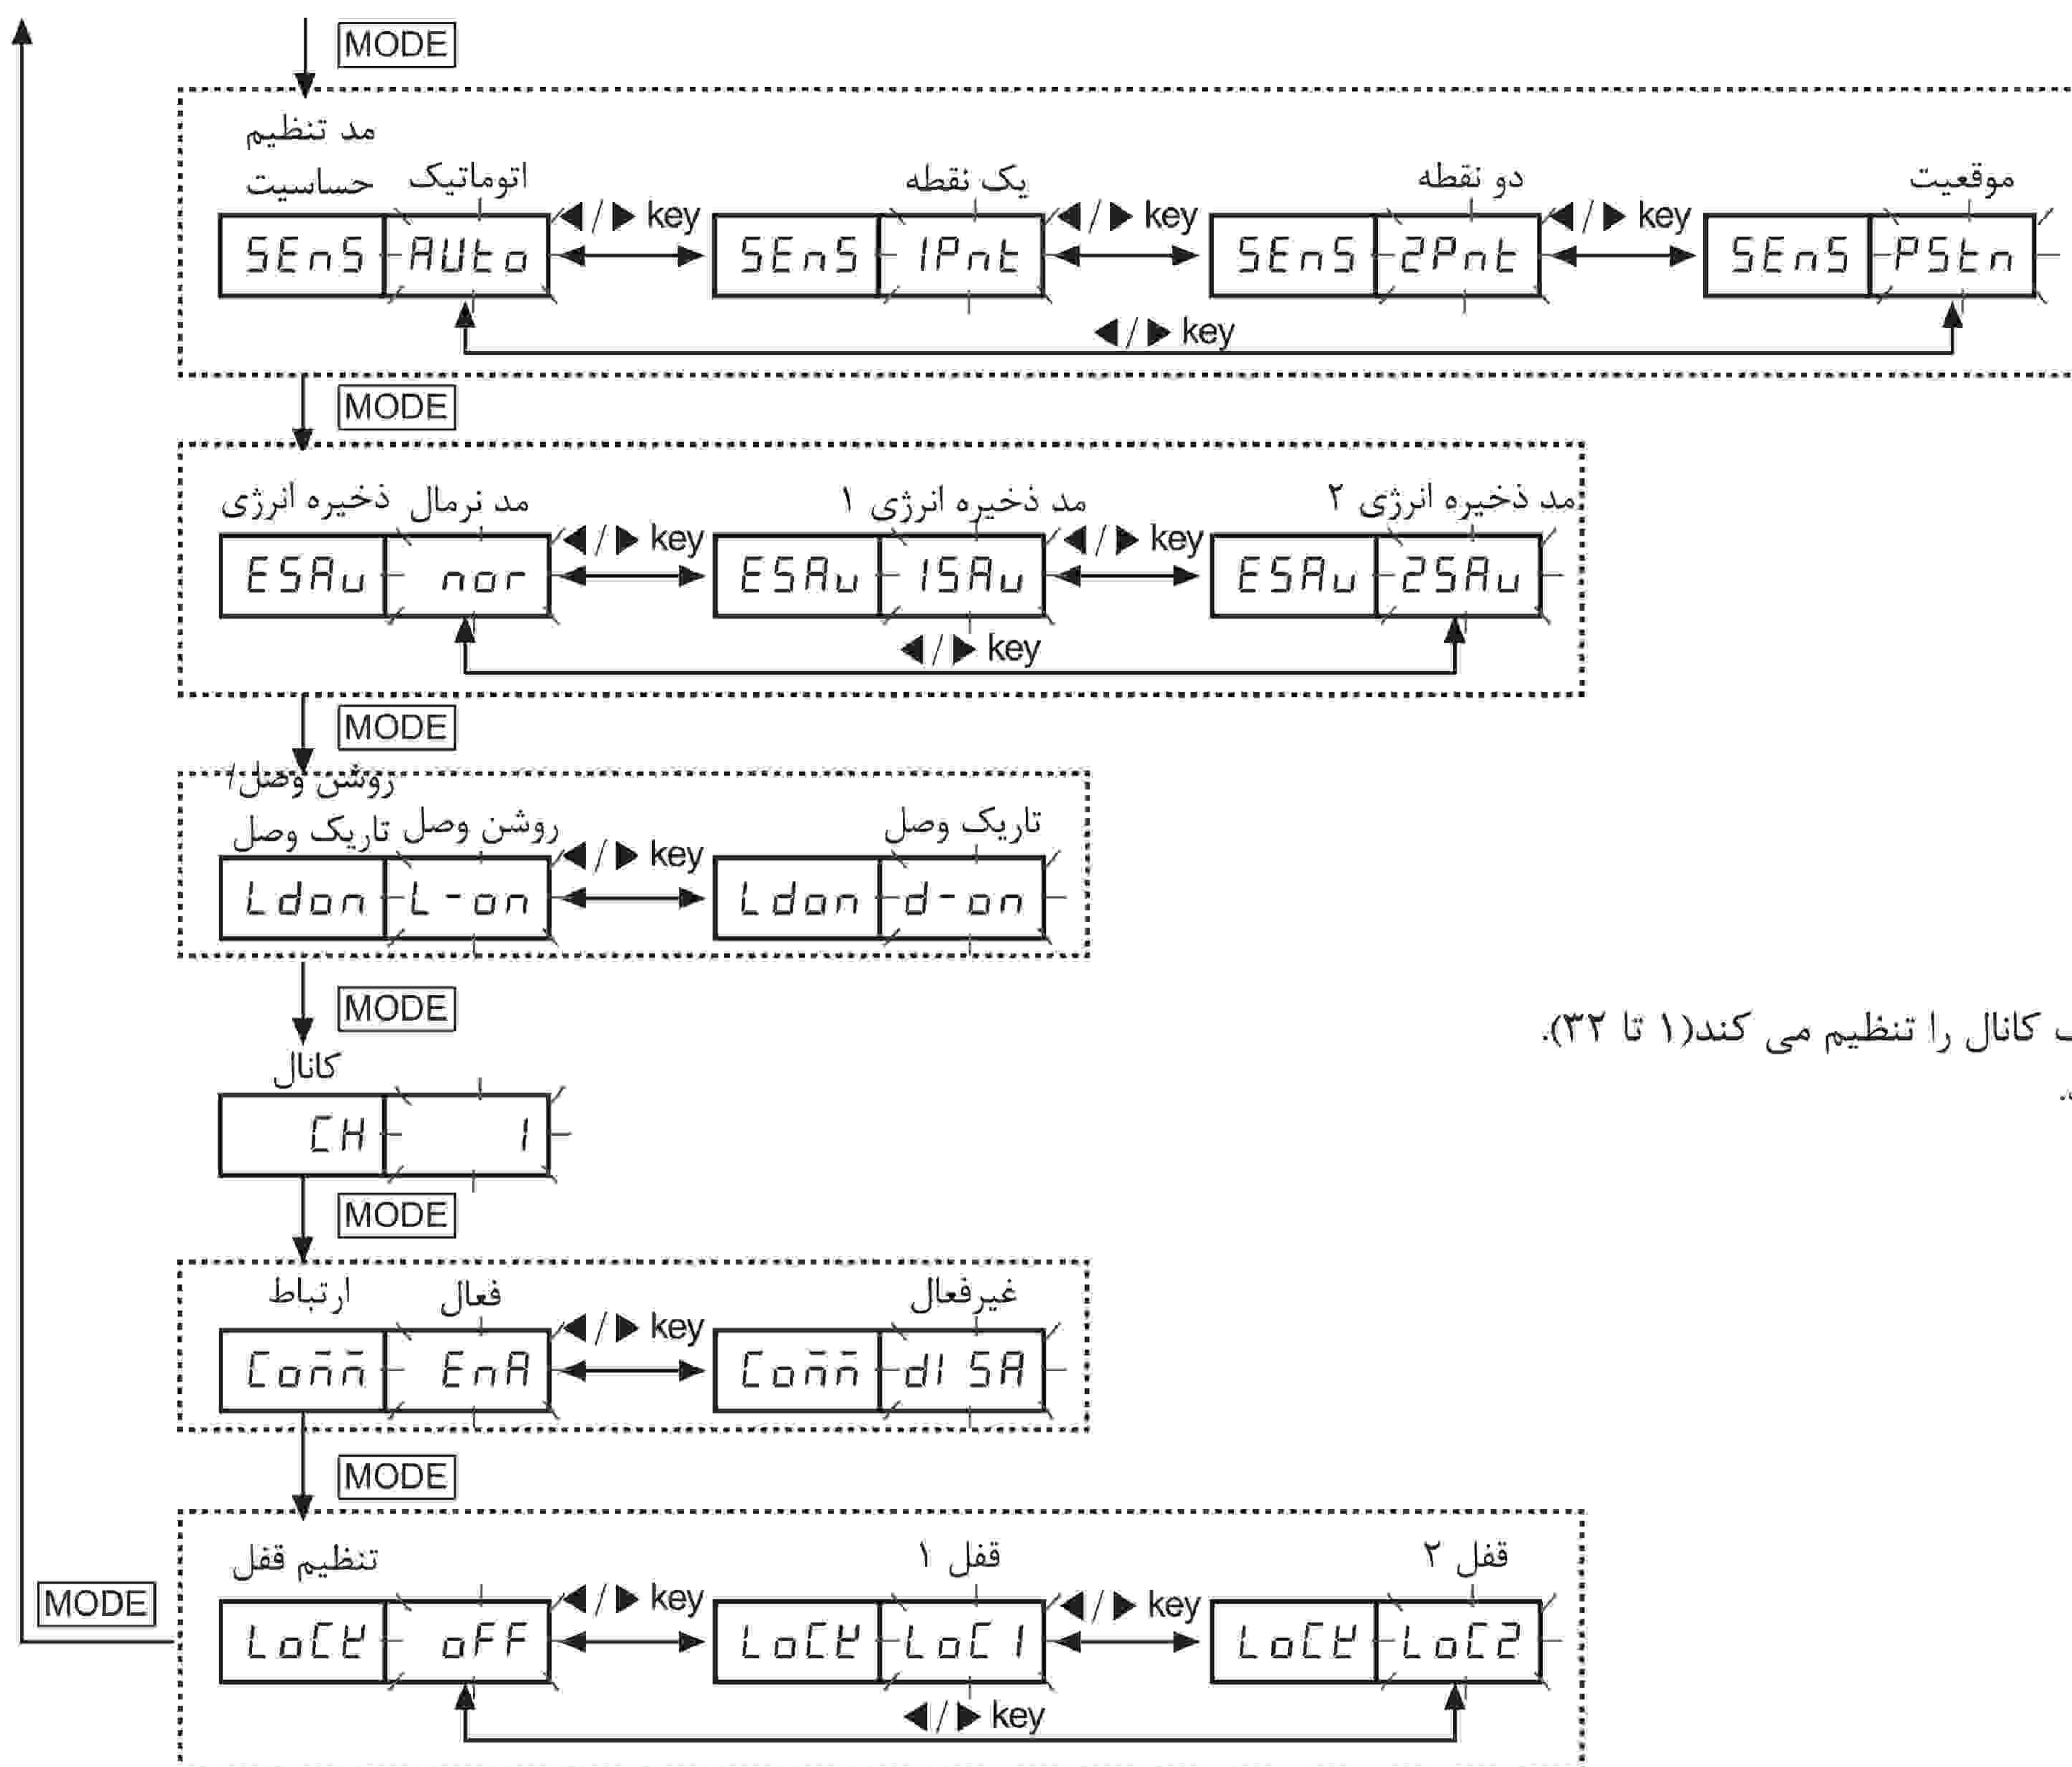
MODE

مد تنظیم حساسیت
اتوماتیک
SEnS AUto
◀/▶ key
یک نقطه
SEnS 1Pnt
◀/▶ key
دو نقطه
SEnS 2Pnt
◀/▶ key
موقعیت
SEnS PStn
◀/▶ key

MODE

ذخیره انرژی
مد نرمال
ESAu nor
◀/▶ key
مد ذخیره انرژی ۱
ESAu 1SAu
◀/▶ key
مد ذخیره انرژی ۲
ESAu 2SAu
◀/▶ key

MODE

روشن وصل/ تاریک وصل
روشن وصل
Ldon L-on
◀/▶ key
تاریک وصل
Ldon d-on

MODE

کانال
CH 1

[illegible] کانال را تنظیم می کند(۱ تا ۳۲).

MODE

ارتباط
فعال
Conn EnA
◀/▶ key
غیرفعال
Conn dISA

MODE

تنظیم قفل
LoCK oFF
◀/▶ key
قفل ۱
LoCK LoC1
◀/▶ key
قفل ۲
LoCK LoC2
◀/▶ key

MODE